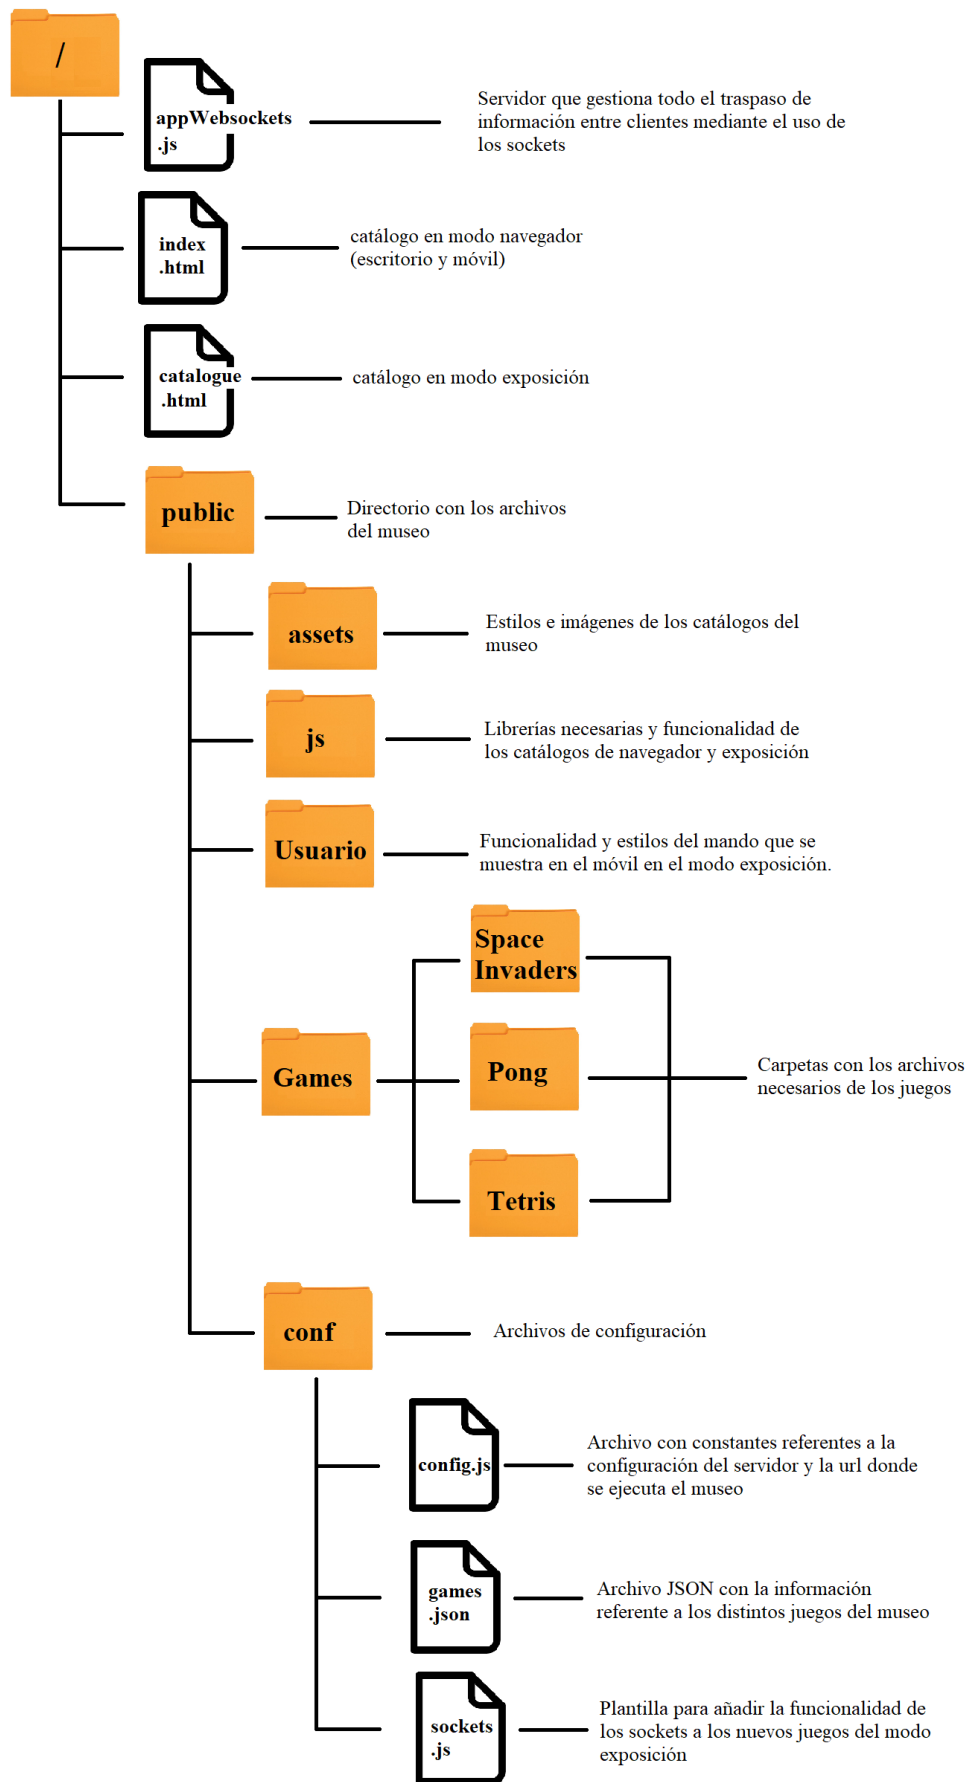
/

appWebsockets .js

Servidor que gestiona todo el traspaso de información entre clientes mediante el uso de los sockets

index .html

catálogo en modo navegador (escritorio y móvil)

catalogue .html

catálogo en modo exposición

public

Directorio con los archivos del museo

assets

Estilos e imágenes de los catálogos del museo

js

Librerías necesarias y funcionalidad de los catálogos de navegador y exposición

Usuario

Funcionalidad y estilos del mando que se muestra en el móvil en el modo exposición.

Space Invaders

Games

Pong

Carpetas con los archivos necesarios de los juegos

Tetris

conf

Archivos de configuración

config.js

Archivo con constantes referentes a la configuración del servidor y la url donde se ejecuta el museo

games .json

Archivo JSON con la información referente a los distintos juegos del museo

sockets .js

Plantilla para añadir la funcionalidad de los sockets a los nuevos juegos del modo exposición